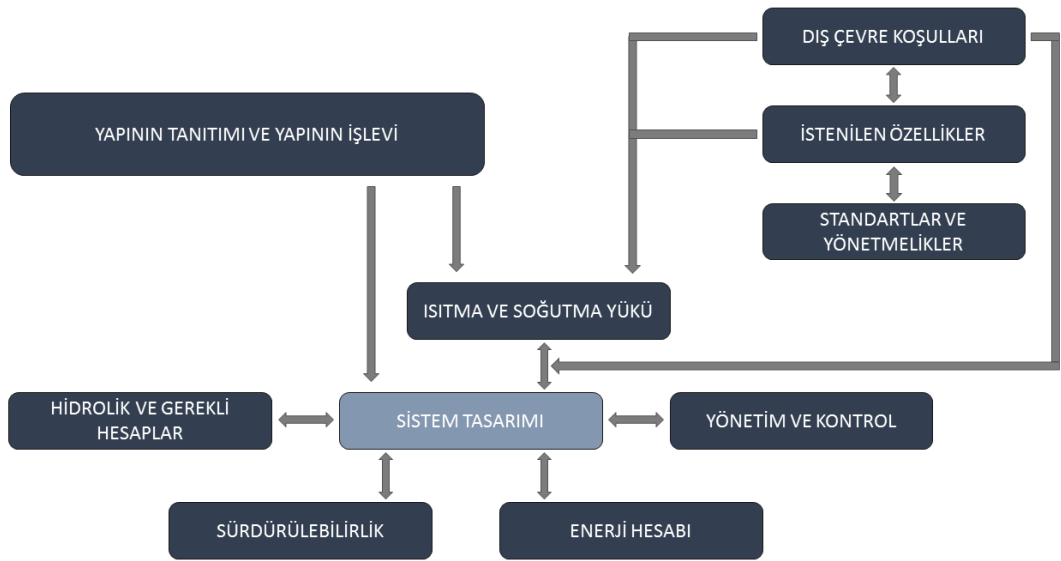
DIŞ ÇEVRE KOŞULLARI

YAPININ TANITIMI VE YAPININ İŞLEVİ

İSTENİLEN ÖZELLİKLER

STANDARTLAR VE YÖNETMELİKLER

ISITMA VE SOĞUTMA YÜKÜ

HİDROLİK VE GEREKLİ HESAPLAR

SİSTEM TASARIMI

YÖNETİM VE KONTROL

SÜRDÜRÜLEBİLİRLİK

ENERJİ HESABI